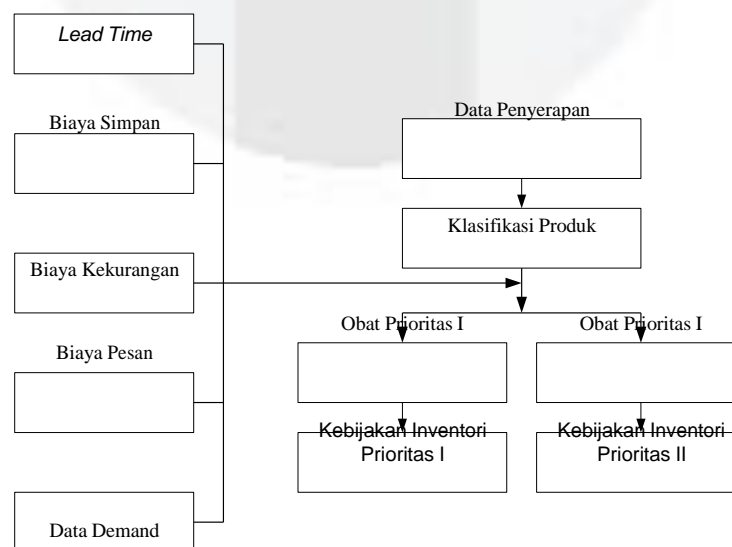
Lead Time

Biaya Simpan

Biaya Kekurangan

Biaya Pesan

Data Demand

Data Penyerapan

Klasifikasi Produk

Obat Prioritas I

Obat Prioritas I

Kebijakan Inventori Prioritas I

Kebijakan Inventori Prioritas II